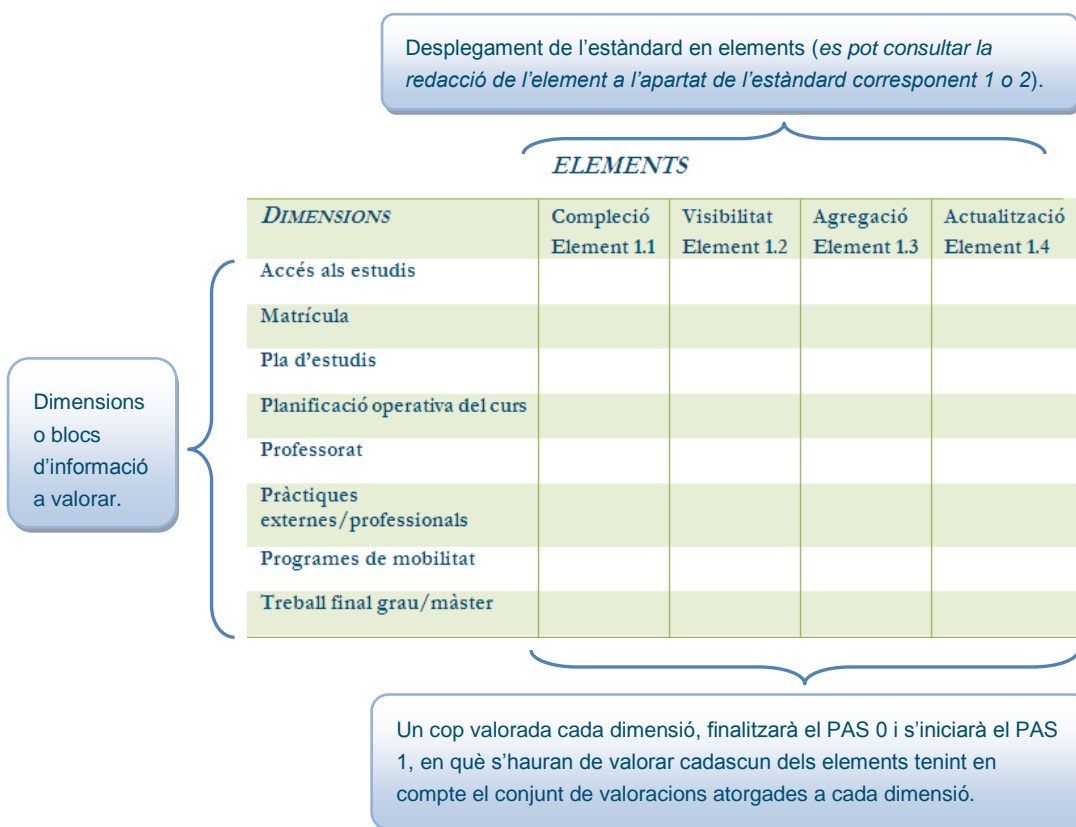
Desplegament de l'estàndard en elements (*es pot consultar la redacció de l'element a l'apartat de l'estàndard corresponent 1 o 2*).

ELEMENTS

| DIMENSIONS | Compleció Element 1.1 | Visibilitat Element 1.2 | Agregació Element 1.3 | Actualització Element 1.4 |
|---|---|---|---|---|
| Accés als estudis | | | | |
| Matrícula | | | | |
| Pla d'estudis | | | | |
| Planificació operativa del curs | | | | |
| Professorat | | | | |
| Pràctiques externes/professionals | | | | |
| Programes de mobilitat | | | | |
| Treball final grau/màster | | | | |

Dimensions o blocs d'informació a valorar.

Un cop valorada cada dimensió, finalitzarà el PAS 0 i s'iniciarà el PAS 1, en què s'hauran de valorar cadascun dels elements tenint en compte el conjunt de valoracions atorgades a cada dimensió.